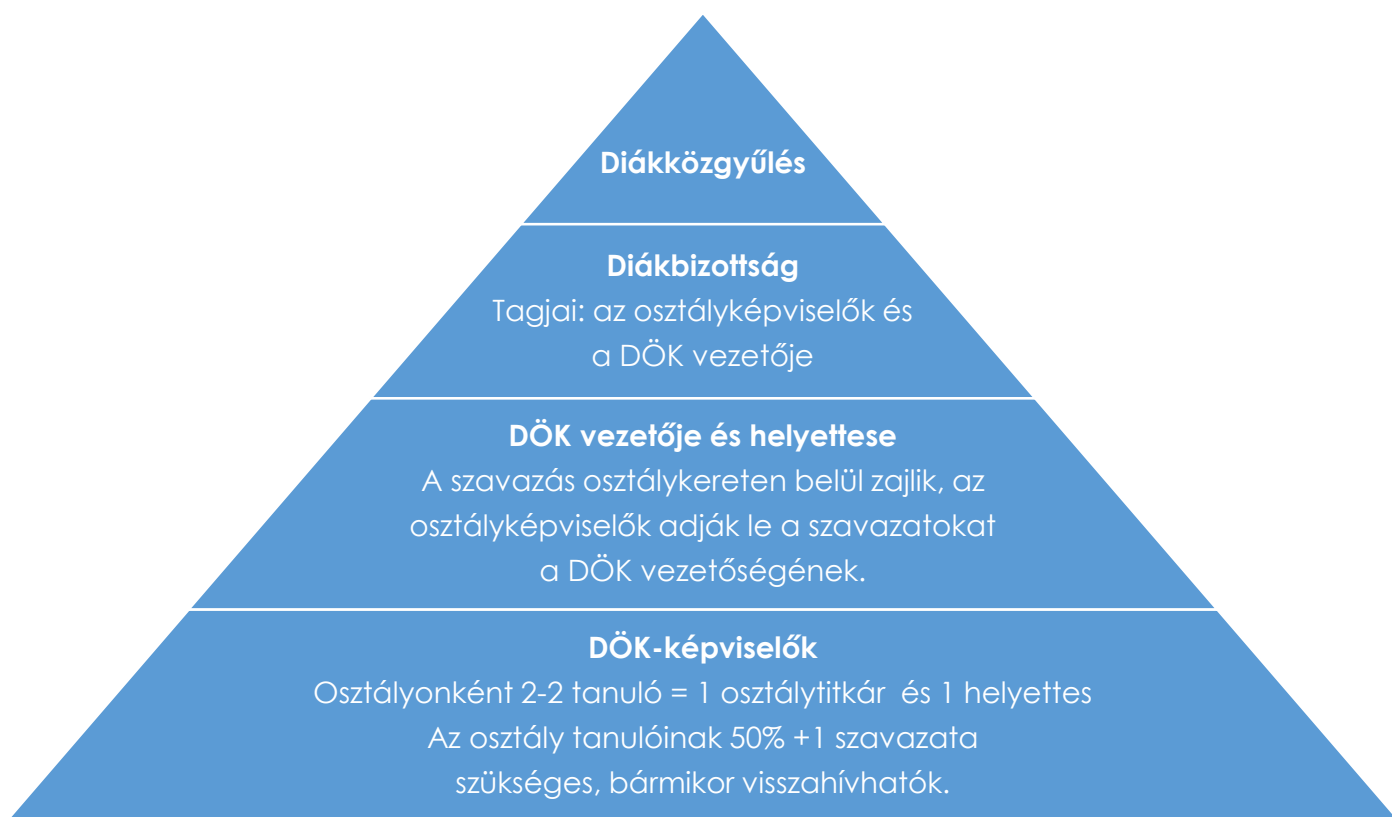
Diákközgyűlés

Diákbizottság
Tagjai: az osztályképviselők és a DÖK vezetője

DÖK vezetője és helyettese
A szavazás osztálykereten belül zajlik, az osztályképviselők adják le a szavazatokat a DÖK vezetőségének.

DÖK-képviselők
Osztályonként 2-2 tanuló = 1 osztálytitkár és 1 helyettes
Az osztály tanulóinak 50% +1 szavazata szükséges, bármikor visszahívhatók.